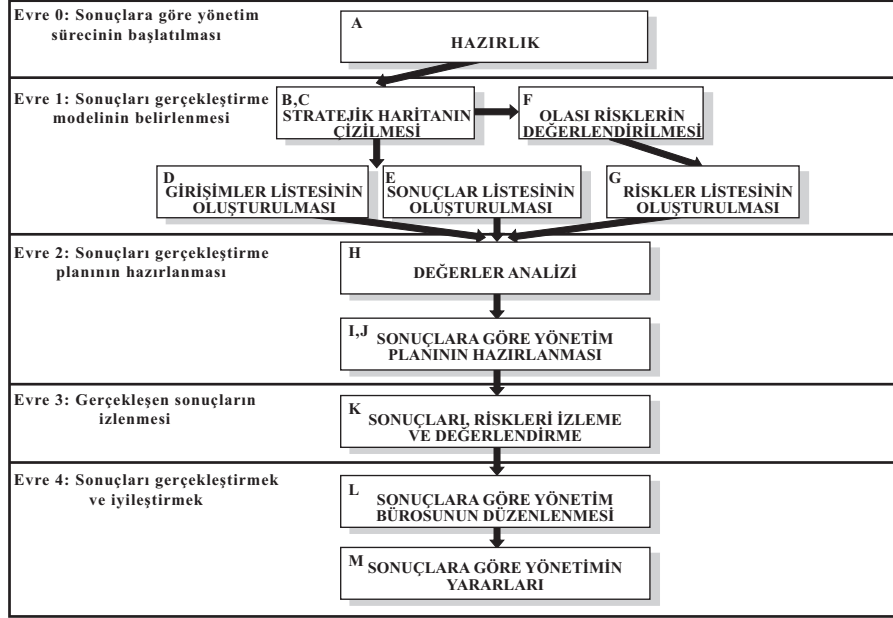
Evre 0: Sonuçlara göre yönetim sürecinin başlatılması

A
HAZIRLIK

Evre 1: Sonuçları gerçekleştirme modelinin belirlenmesi

B,C
STRATEJİK HARİTANIN ÇİZİLMESİ

F
OLASI RİSKLERİN DEĞERLENDİRİLMESİ

D
GİRİŞİMLER LİSTESİNİN OLUŞTURULMASI

E
SONUÇLAR LİSTESİNİN OLUŞTURULMASI

G
RİSKLER LİSTESİNİN OLUŞTURULMASI

Evre 2: Sonuçları gerçekleştirme planının hazırlanması

H
DEĞERLER ANALİZİ

I,J
SONUÇLARA GÖRE YÖNETİM PLANININ HAZIRLANMASI

Evre 3: Gerçekleşen sonuçların izlenmesi

K
SONUÇLARI, RİSKLERİ İZLEME VE DEĞERLENDİRME

Evre 4: Sonuçları gerçekleştirmek ve iyileştirmek

L
SONUÇLARA GÖRE YÖNETİM BÜROSUNUN DÜZENLENMESİ

M
SONUÇLARA GÖRE YÖNETİMİN YARARLARI